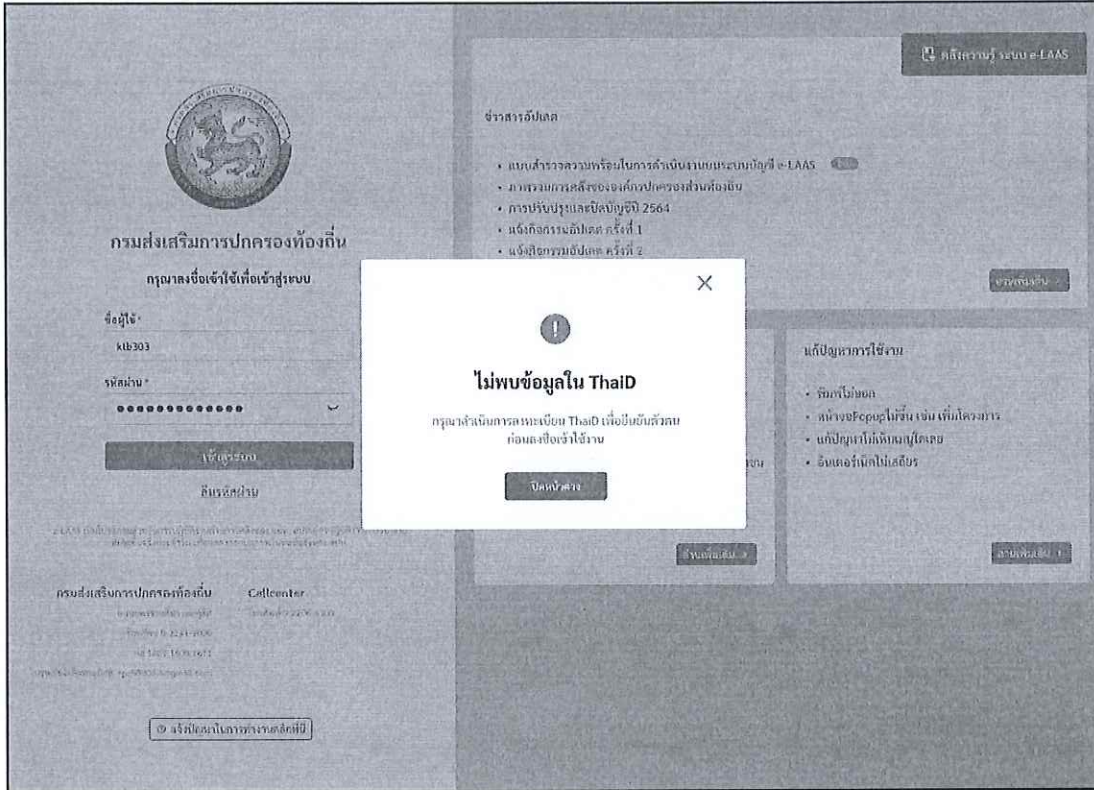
คลังความรู้ ระบบ e-LAAS

ข่าวสารอัปเดต

- แบบสำรวจความพร้อมในการดำเนินงานบนระบบบัญชี e-LAAS
- ภาพรวมการคลังขององค์กรปกครองส่วนท้องถิ่น
- การปรับปรุงและปิดบัญชีปี 2564
- แจ้งกิจกรรมอัปเดต ครั้งที่ 1
- แจ้งกิจกรรมอัปเดต ครั้งที่ 2

อ่านเพิ่มเติม

กรมส่งเสริมการปกครองท้องถิ่น

กรุณาลงชื่อเข้าใช้เพื่อเข้าสู่ระบบ

ชื่อผู้ใช้ *

klb303

รหัสผ่าน *

•••••••••••••

เข้าสู่ระบบ

ลืมรหัสผ่าน

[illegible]

กรมส่งเสริมการปกครองท้องถิ่น

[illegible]

Callcenter

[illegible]

แจ้งปัญหาในการทำงานหลักที่นี่

ไม่พบข้อมูลใน ThaiD

กรุณาดำเนินการลงทะเบียน ThaiD เพื่อยืนยันตัวตน ก่อนลงชื่อเข้าใช้งาน

ปิดหน้าต่าง

แก้ปัญหาการใช้งาน

- รีเฟรชไม่ออก
- หน้าจอPopupไม่ขึ้น เช่น เพิ่มโครงการ
- แก้ปัญหาไม่เห็นเมนูใดเลย
- อินเตอร์เน็ตไม่เสถียร

อ่านเพิ่มเติม

อ่านเพิ่มเติม